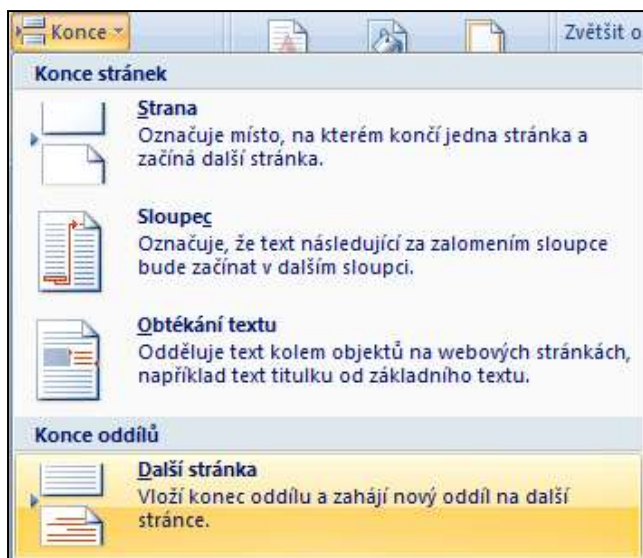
Konce

Zvětšit o

Konce stránek

Strana
Označuje místo, na kterém končí jedna stránka a začíná další stránka.

Sloupec
Označuje, že text následující za zalomením sloupce bude začínat v dalším sloupci.

Obtékání textu
Odděluje text kolem objektů na webových stránkách, například text titulku od základního textu.

Konce oddílů

Další stránka
Vloží konec oddílu a zahájí nový oddíl na další stránce.